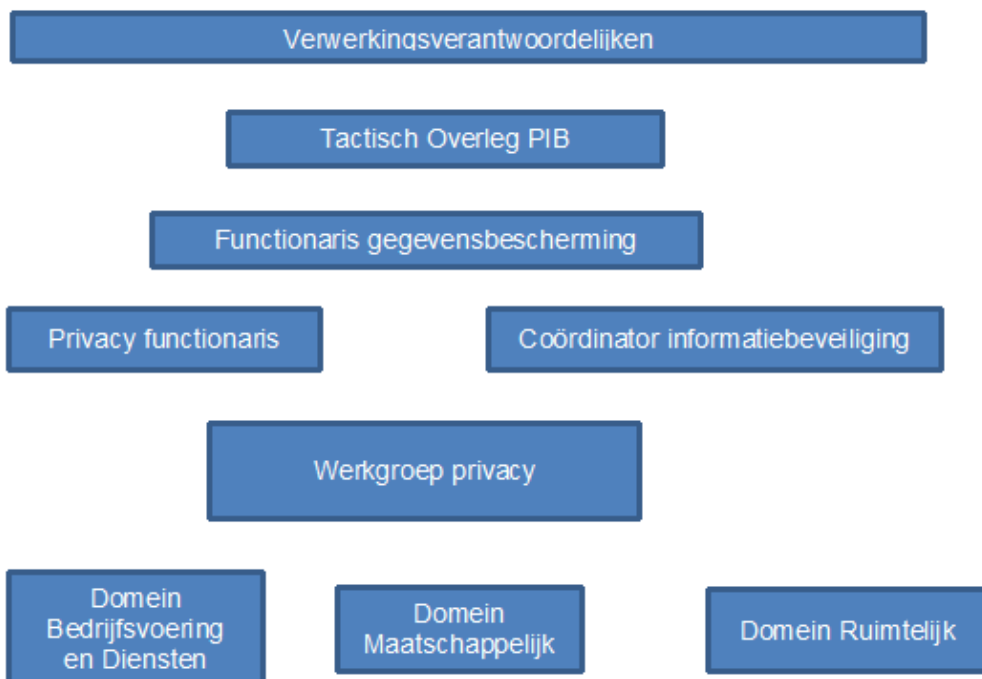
Verwerkingsverantwoordelijken

Tactisch Overleg PIB

Functionaris gegevensbescherming

Privacy functionaris

Coördinator informatiebeveiliging

Werkgroep privacy

Domein Bedrijfsvoering en Diensten

Domein Maatschappelijk

Domein Ruimtelijk